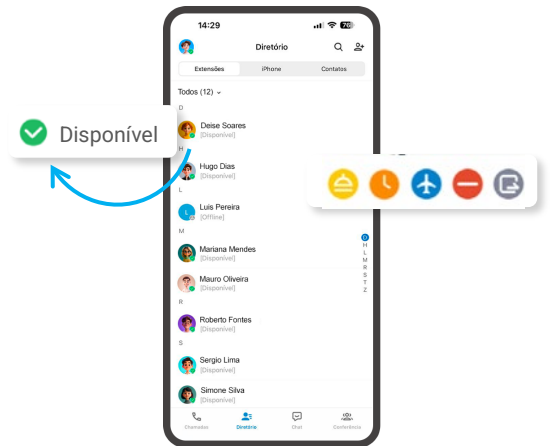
Disponível

14:29

70

Diretório

Extensões

iPhone

Contatos

Todos (12)

D

Deise Soares
[Disponível]

H

Hugo Dias
[Disponível]

L

Luis Pereira
[Offline]

M

Mariana Mendes
[Disponível]

Mauro Oliveira
[Disponível]

R

Roberto Fontes
[Disponível]

S

Sergio Lima
[Disponível]

Simone Silva
[Disponível]

D
H
L
M
R
S
T
Z

Chamadas

Diretório

Chat

Conferência